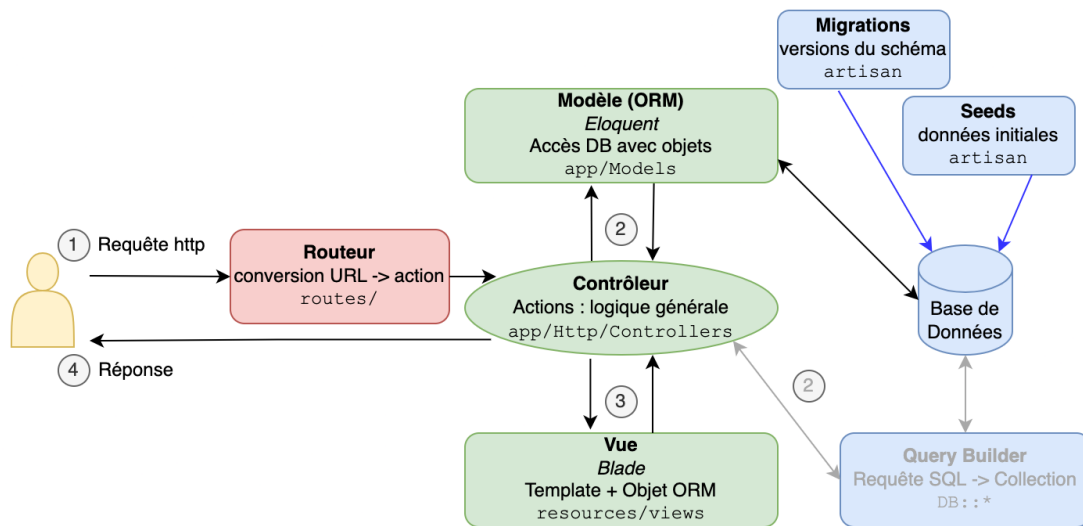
Migrations
versions du schéma
artisan

Seeds
données initiales
artisan

Modèle (ORM)
*Eloquent*
Accès DB avec objets
app/Models

1 Requête http

Routeur
conversion URL -> action
routes/

2

Contrôleur
Actions : logique générale
app/Http/Controllers

Base de Données

4 Réponse

3

2

Vue
*Blade*
Template + Objet ORM
resources/views

Query Builder
Requête SQL -> Collection
DB::*